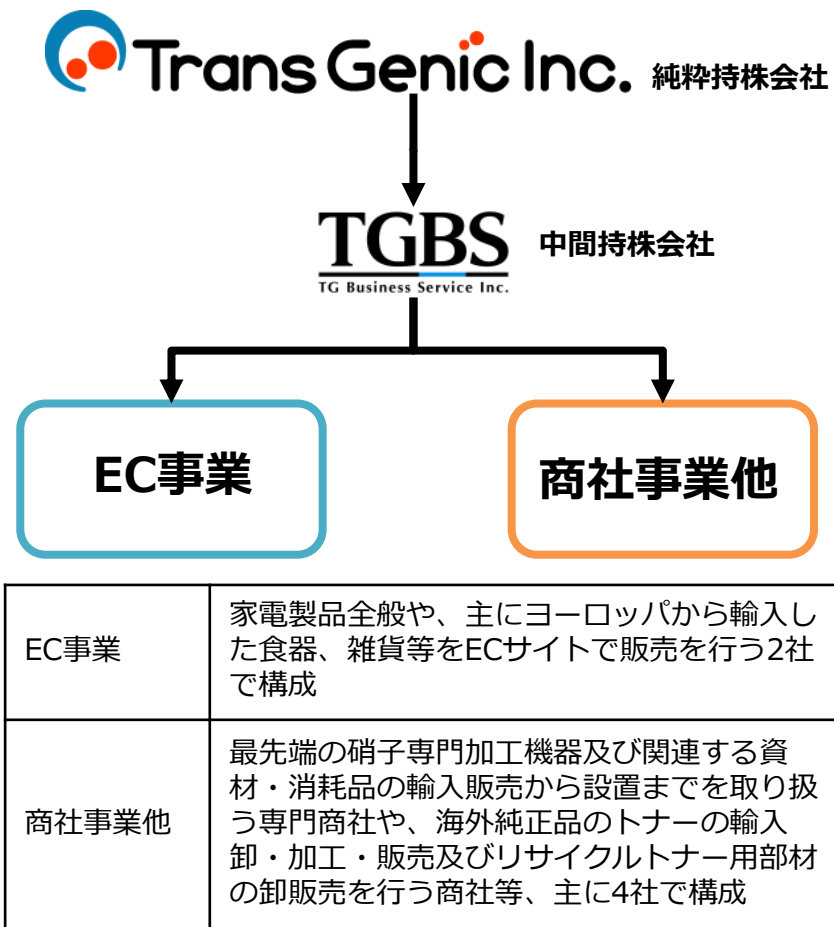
Trans Genic Inc. 純粋持株会社

TGBS
TG Business Service Inc.
中間持株会社

EC事業

商社事業他

| EC事業 | 家電製品全般や、主にヨーロッパから輸入した食器、雑貨等をECサイトで販売を行う2社で構成 |
|---|---|
| 商社事業他 | 最先端の硝子専門加工機器及び関連する資材・消耗品の輸入販売から設置までを取り扱う専門商社や、海外純正品のトナーの輸入卸・加工・販売及びリサイクルトナー用部材の卸販売を行う商社等、主に4社で構成 |